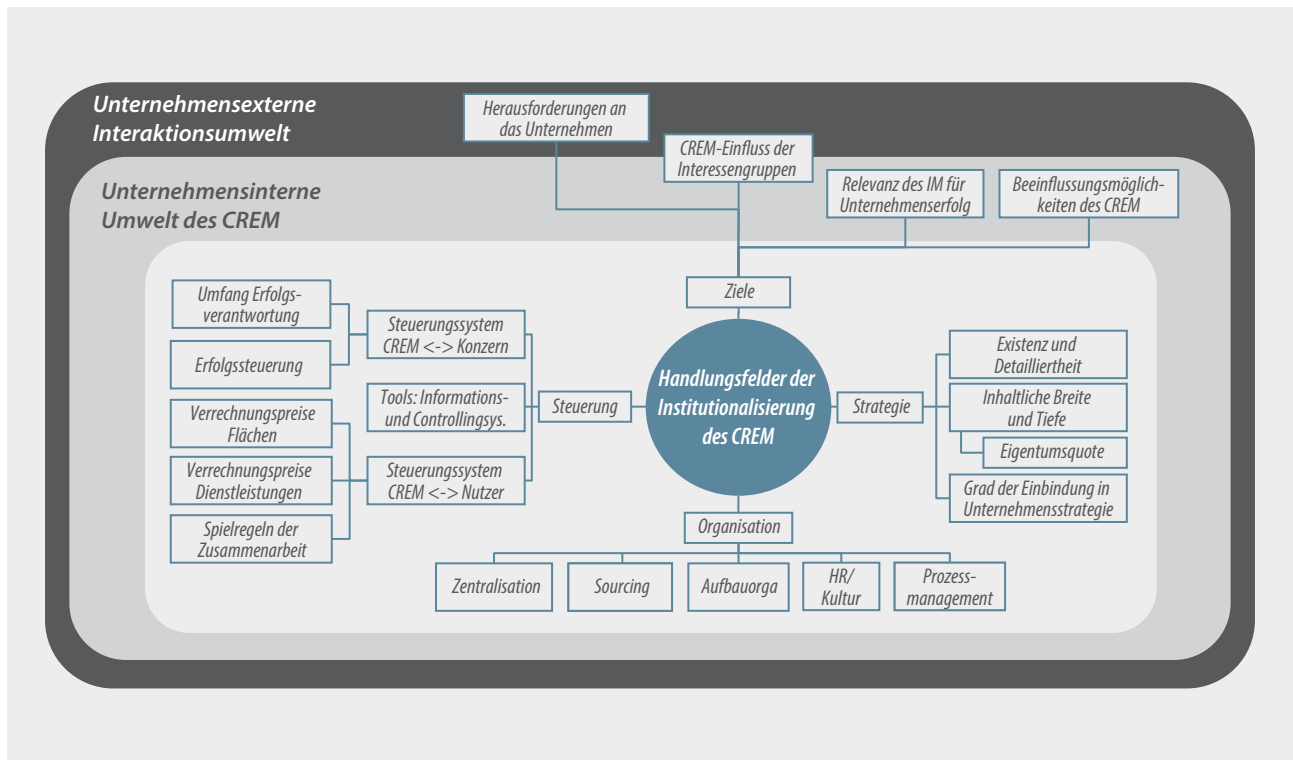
Unternehmensexterne Interaktionsumwelt

Herausforderungen an das Unternehmen

CREM-Einfluss der Interessengruppen

Unternehmensinterne Umwelt des CREM

Relevanz des IM für Unternehmenserfolg

Beeinflussungsmöglichkeiten des CREM

Ziele

Umfang Erfolgsverantwortung

Erfolgssteuerung

Steuerungssystem CREM <-> Konzern

Tools: Informations- und Controllingsys.

Steuerung

Handlungsfelder der Institutionalisierung des CREM

Strategie

Existenz und Detailliertheit

Inhaltliche Breite und Tiefe

Eigentumsquote

Grad der Einbindung in Unternehmensstrategie

Verrechnungspreise Flächen

Verrechnungspreise Dienstleistungen

Spielregeln der Zusammenarbeit

Steuerungssystem CREM <-> Nutzer

Organisation

Zentralisation

Sourcing

Aufbauorga

HR/ Kultur

Prozessmanagement